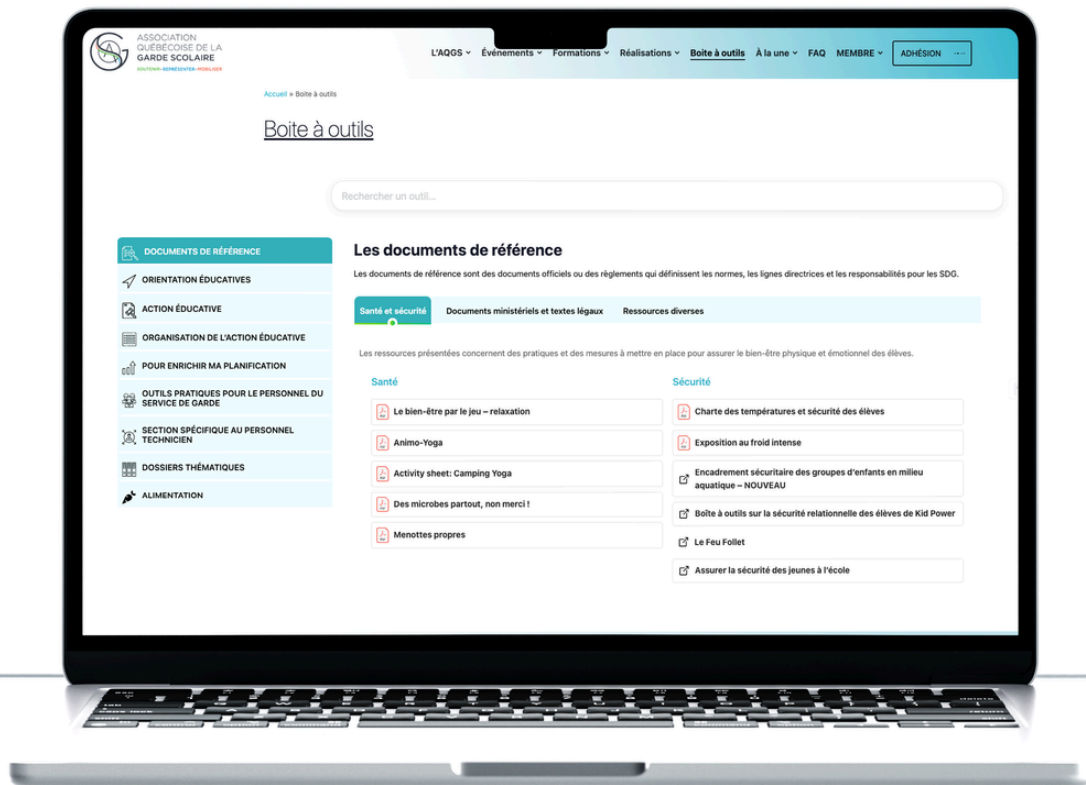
ASSOCIATION QUÉBÉCOISE DE LA GARDE SCOLAIRE
SOUTENIR • REPRÉSENTER • MOBILISER

L'AQGS Événements Formations Réalisations Boite à outils À la une FAQ MEMBRE ADHÉSION

Accueil » Boite à outils

Boite à outils

Rechercher un outil...

DOCUMENTS DE RÉFÉRENCE
ORIENTATION ÉDUCATIVES
ACTION ÉDUCATIVE
ORGANISATION DE L'ACTION ÉDUCATIVE
POUR ENRICHIR MA PLANIFICATION
OUTILS PRATIQUES POUR LE PERSONNEL DU SERVICE DE GARDE
SECTION SPÉCIFIQUE AU PERSONNEL TECHNICIEN
DOSSIERS THÉMATIQUES
ALIMENTATION

Les documents de référence

Les documents de référence sont des documents officiels ou des règlements qui définissent les normes, les lignes directrices et les responsabilités pour les SDG.

Santé et sécurité Documents ministériels et textes légaux Ressources diverses

Les ressources présentées concernent des pratiques et des mesures à mettre en place pour assurer le bien-être physique et émotionnel des élèves.

Santé
Le bien-être par le jeu – relaxation
Animo-Yoga
Activity sheet: Camping Yoga
Des microbes partout, non merci !
Menottes propres

Sécurité
Charte des températures et sécurité des élèves
Exposition au froid intense
Encadrement sécuritaire des groupes d'enfants en milieu aquatique – NOUVEAU
Boîte à outils sur la sécurité relationnelle des élèves de Kid Power
Le Feu Follet
Assurer la sécurité des jeunes à l'école